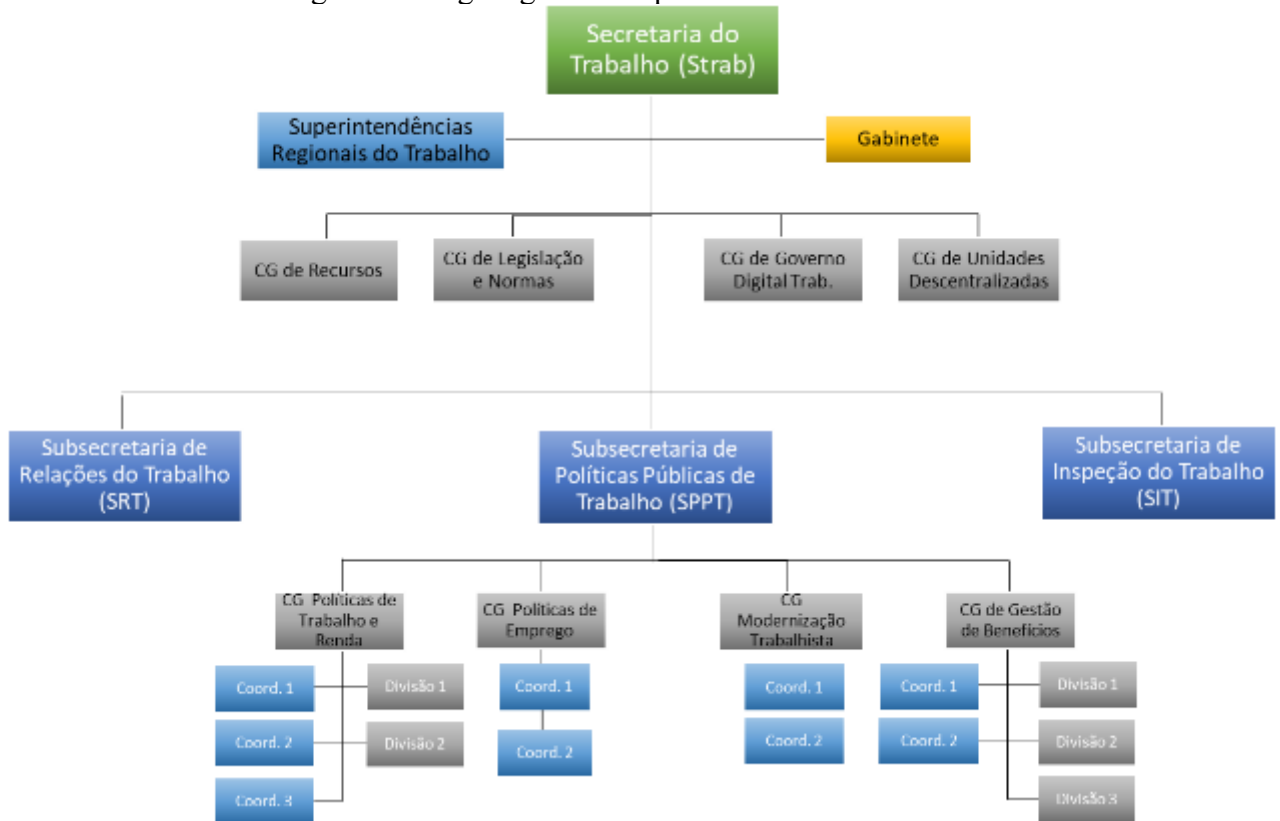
Secretaria do Trabalho (Strab)

Superintendências Regionais do Trabalho

Gabinete

CG de Recursos

CG de Legislação e Normas

CG de Governo Digital Trab.

CG de Unidades Descentralizadas

Subsecretaria de Relações do Trabalho (SRT)

Subsecretaria de Políticas Públicas de Trabalho (SPPT)

Subsecretaria de Inspeção do Trabalho (SIT)

CG Políticas de Trabalho e Renda

CG Políticas de Emprego

CG Modernização Trabalhista

CG de Gestão de Benefícios

Coord. 1

Divisão 1

Coord. 2

Divisão 2

Coord. 3

Coord. 1

Coord. 2

Coord. 1

Coord. 2

Coord. 1

Divisão 1

Coord. 2

Divisão 2

Divisão 3